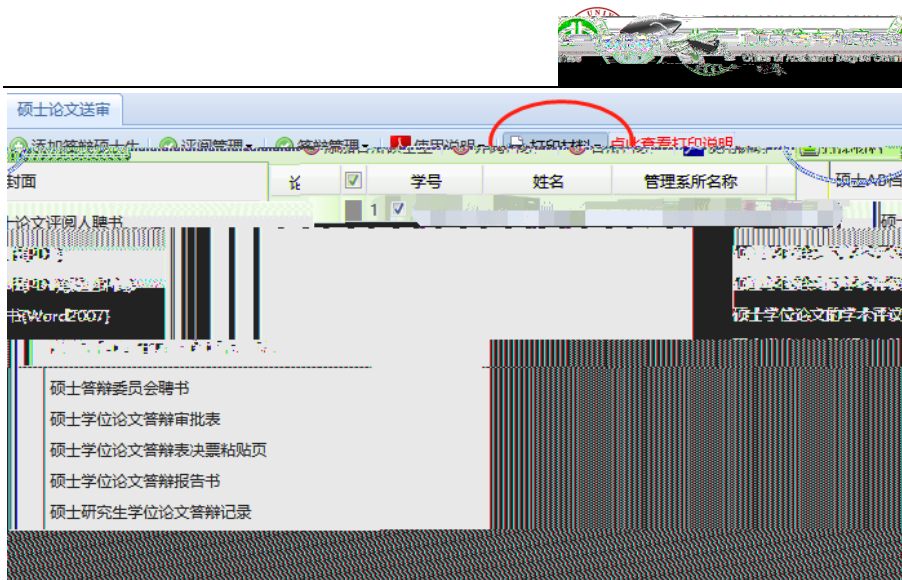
UNI

硕士论文送审

添加答辩硕士生 | 评阅管理 | 答辩管理 | 使用说明 | 打印材料 | 点此查看打印说明

封面

论 | 学号 | 姓名 | 管理系所名称

1

硕士AB

论文评阅人聘书

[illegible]

书(Word2007)

硕士学位论文的学术评议

硕士答辩委员会聘书

硕士学位论文答辩审批表

硕士学位论文答辩表决票粘贴页

硕士学位论文答辩报告书

硕士研究生学位论文答辩记录